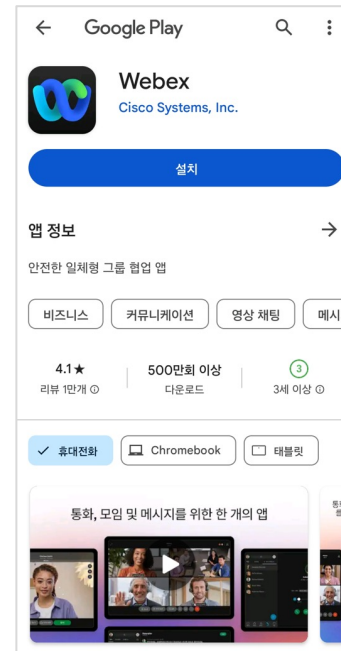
Google Play

Webex
Cisco Systems, Inc.

설치

앱 정보

안전한 일체형 그룹 협업 앱

비즈니스
커뮤니케이션
영상 채팅
메시

4.1★
리뷰 1만개 ⓘ

500만회 이상
다운로드

3
3세 이상 ⓘ

✓ 휴대전화
Chromebook
태블릿

통화, 모임 및 메시지를 위한 한 개의 앱